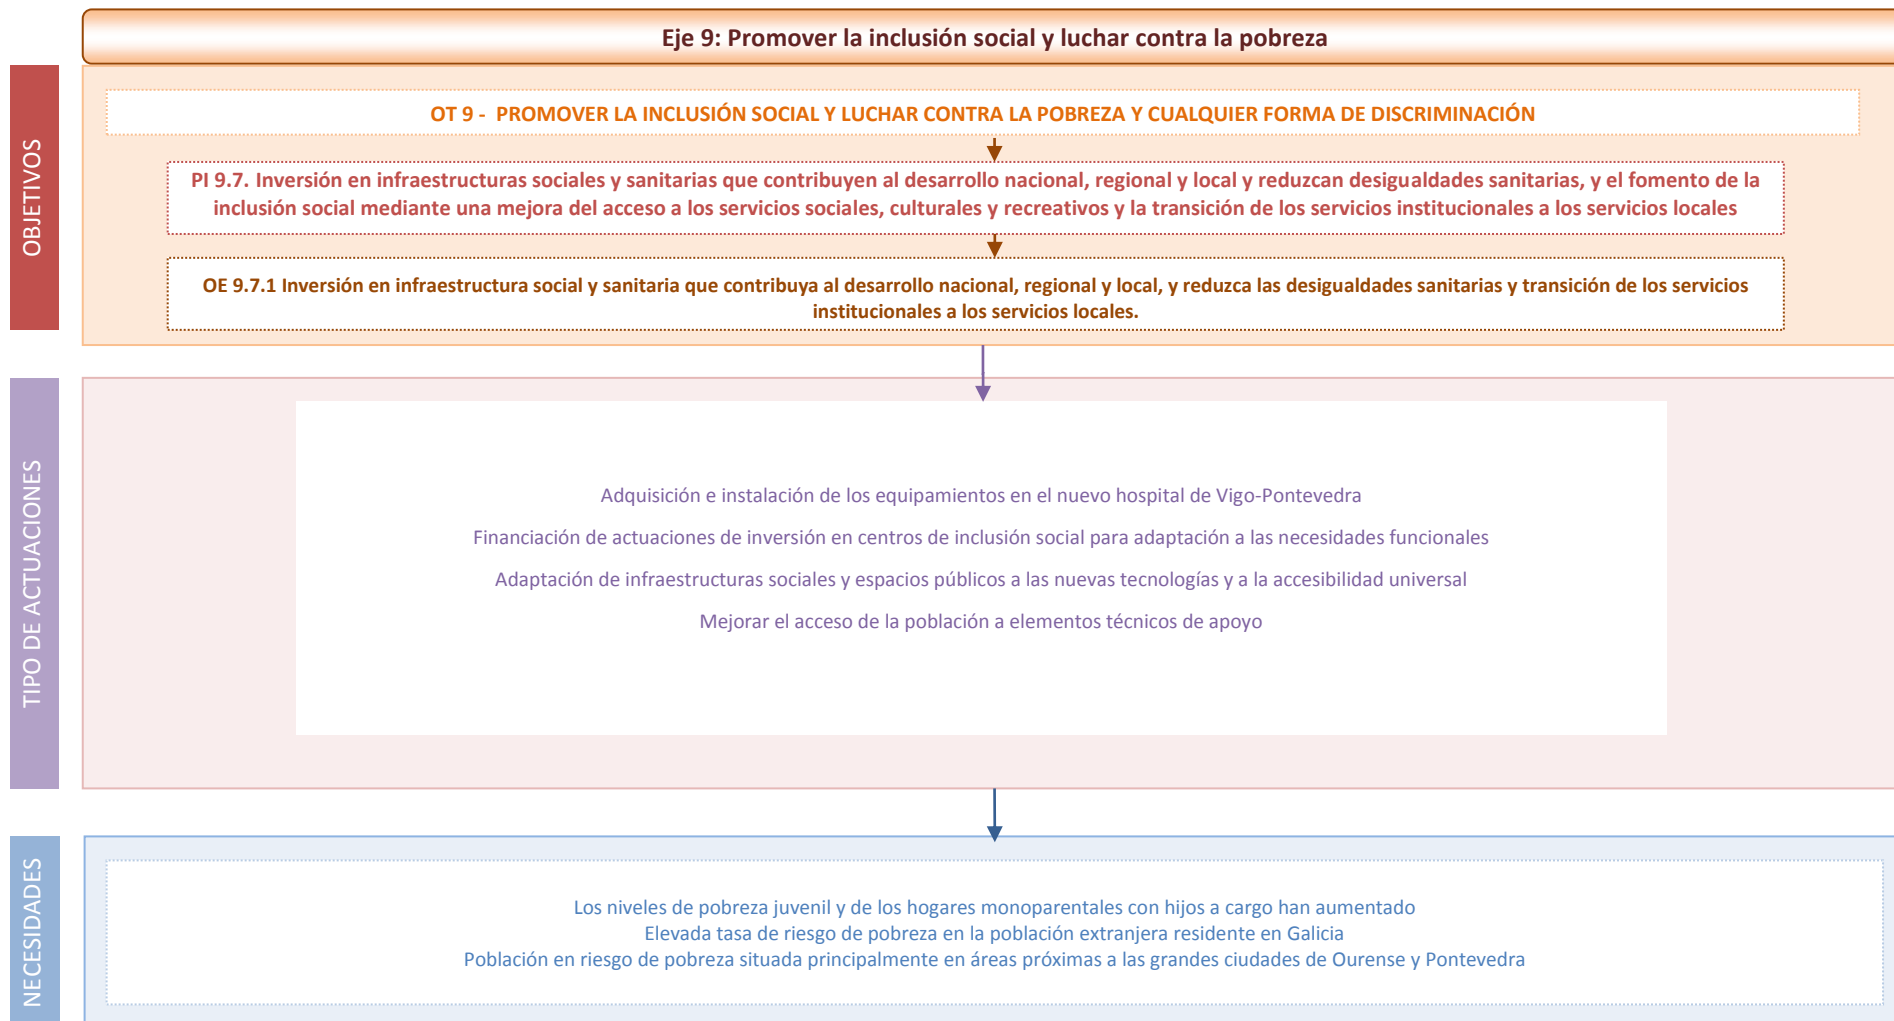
Eje 9: Promover la inclusión social y luchar contra la pobreza

OBJETIVOS

OT 9 - PROMOVER LA INCLUSIÓN SOCIAL Y LUCHAR CONTRA LA POBREZA Y CUALQUIER FORMA DE DISCRIMINACIÓN

PI 9.7. Inversión en infraestructuras sociales y sanitarias que contribuyen al desarrollo nacional, regional y local y reduzcan desigualdades sanitarias, y el fomento de la inclusión social mediante una mejora del acceso a los servicios sociales, culturales y recreativos y la transición de los servicios institucionales a los servicios locales

OE 9.7.1 Inversión en infraestructura social y sanitaria que contribuya al desarrollo nacional, regional y local, y reduzca las desigualdades sanitarias y transición de los servicios institucionales a los servicios locales.

TIPO DE ACTUACIONES

Adquisición e instalación de los equipamientos en el nuevo hospital de Vigo-Pontevedra

Financiación de actuaciones de inversión en centros de inclusión social para adaptación a las necesidades funcionales

Adaptación de infraestructuras sociales y espacios públicos a las nuevas tecnologías y a la accesibilidad universal

Mejorar el acceso de la población a elementos técnicos de apoyo

NECESIDADES

Los niveles de pobreza juvenil y de los hogares monoparentales con hijos a cargo han aumentado
Elevada tasa de riesgo de pobreza en la población extranjera residente en Galicia
Población en riesgo de pobreza situada principalmente en áreas próximas a las grandes ciudades de Ourense y Pontevedra